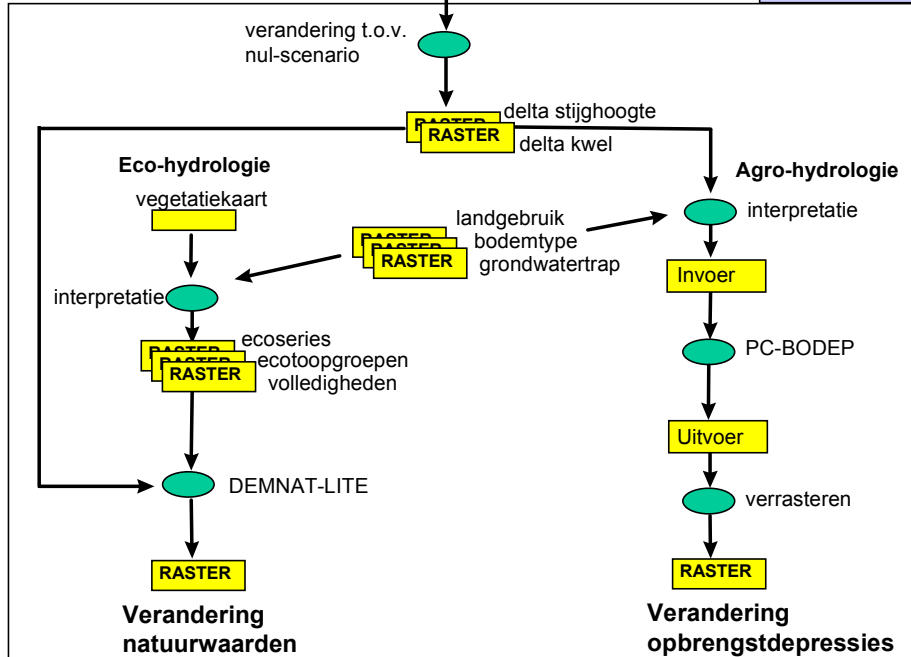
verandering t.o.v. nul-scenario

RASTER
RASTER
delta stijghoogte
delta kwel

Eco-hydrologie

vegetatiekaart

RASTER
RASTER
RASTER
landgebruik
bodemtype
grondwatertrap

interpretatie

RASTER
RASTER
RASTER
ecoseries
ecotoopgroepen
volledigheden

DEMNAT-LITE

RASTER

Verandering natuurwaarden

Agro-hydrologie

interpretatie

Invoer

PC-BODEP

Uitvoer

verrasteren

RASTER

Verandering opbrengstdepressies